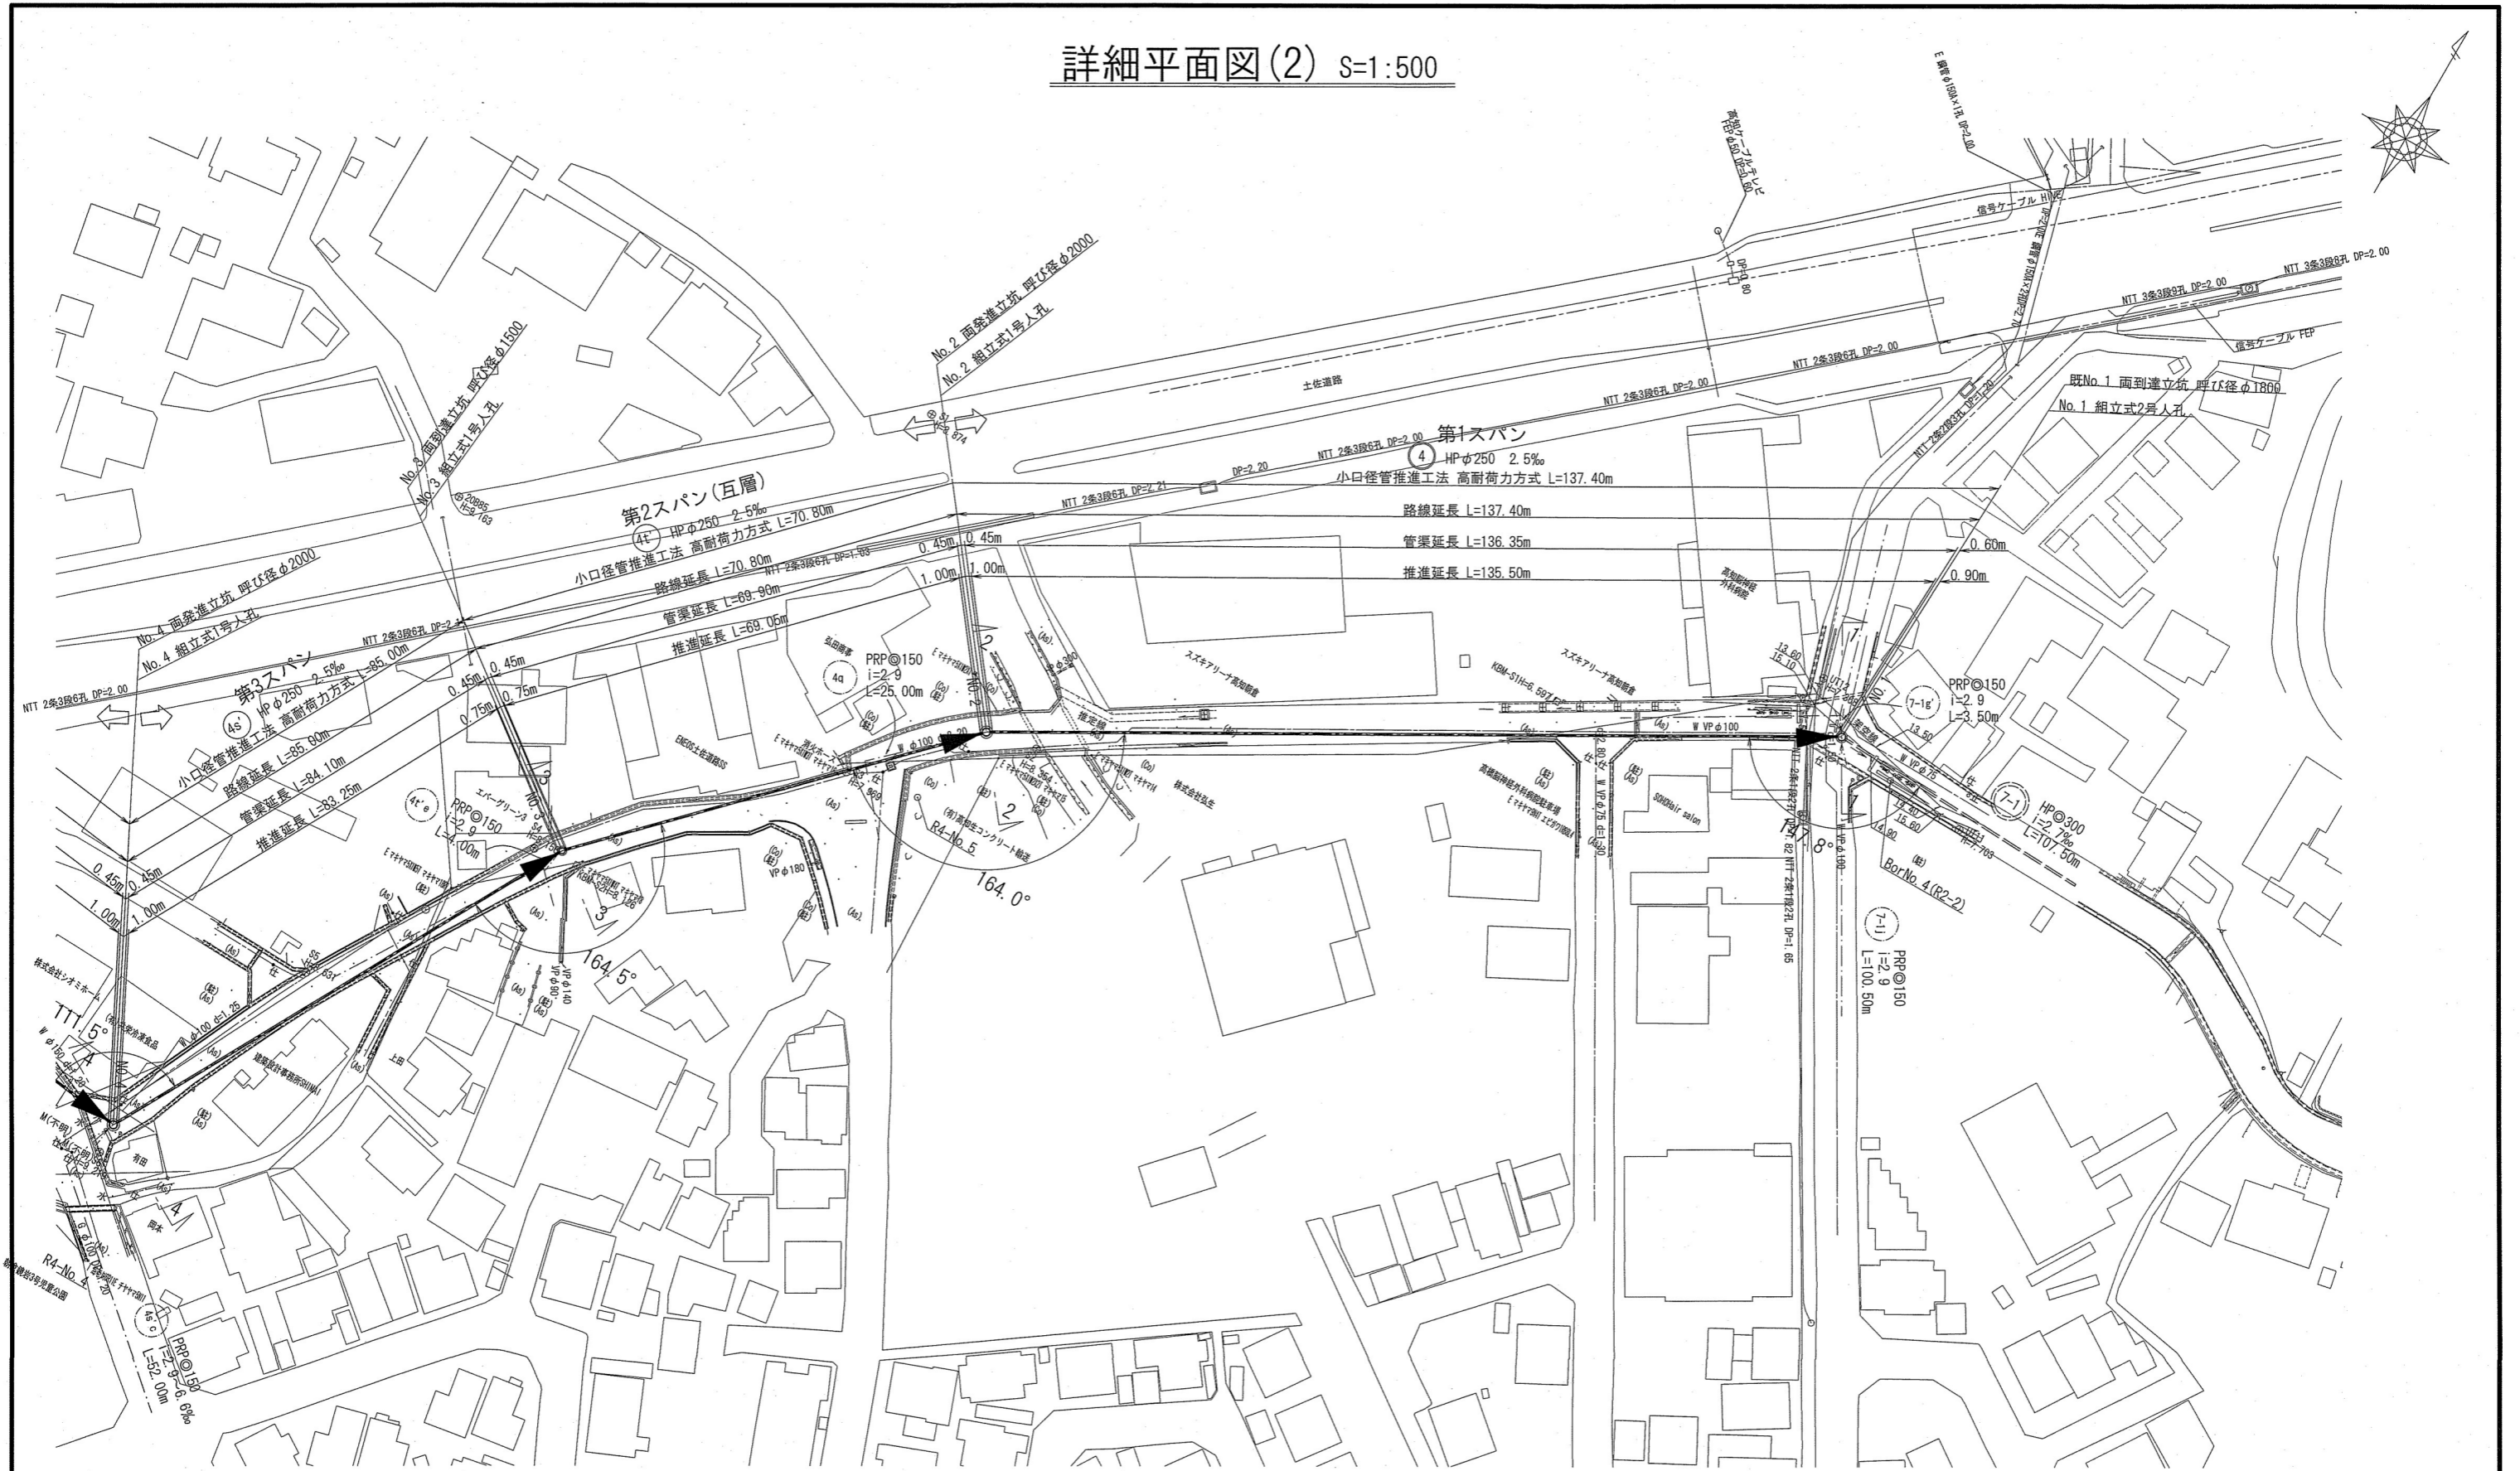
詳細平面図(2) S=1:500

第1スパン
4 HPφ250 2.5‰
小口径管推進工法 高耐荷力方式 L=137.40m
路線延長 L=137.40m
管渠延長 L=136.35m
推進延長 L=135.50m
0.60m
0.90m

第2スパン(互層)
4t' HPφ250 2.5‰
小口径管推進工法 高耐荷力方式 L=70.80m
路線延長 L=70.80m
管渠延長 L=69.90m
推進延長 L=69.05m
0.45m 0.45m
1.00m 1.00m

第3スパン
4s' HPφ250 2.5‰
小口径管推進工法 高耐荷力方式 L=85.00m
路線延長 L=85.00m
管渠延長 L=84.10m
推進延長 L=83.25m
0.45m 0.45m
0.75m 0.75m
0.45m 0.45m
1.00m 1.00m

No.2 両発進立坑 呼び径φ2000
No.2 組立式1号人孔
No.3 両到達立坑 呼び径φ1500
No.3 組立式1号人孔
No.4 両発進立坑 呼び径φ2000
No.4 組立式1号人孔
既No.1 両到達立坑 呼び径φ1800
No.1 組立式2号人孔

土佐道路
NTT 2条3段6孔 DP=2.00
NTT 3条3段9孔 DP=2.00
NTT 3条3段6孔 DP=2.00
NTT 2条3段6孔 DP=2.21
DP=2.20
信号ケーブル FEP
信号ケーブル HIVE
高知ケーブルテレビ
E 鋼管φ150A×1孔 DP=2.00

4q PRP◎150 i=2.9 L=25.00m
4t'e PRP◎150 i=2.9 L=4.00m
7-1g' PRP◎150 i=2.9 L=3.50m
7-1 HP◎300 i=2.7‰ L=107.50m
7-1j PRP◎150 i=2.9 L=100.50m
4s'c PRP◎150 i=2.9~6.6‰ L=52.00m

R4-No.5
R4-No.4
164.0°
164.5°
111.5°
148°
BorNo.4(R2-2)
W VPφ100
W VPφ75
VPφ180
VPφ140
VPφ90
スズキアリーナ高知駐車場
株式会社弘生
(有)高知生コンクリート輸送
エバーグリーン
ENEOS土佐道路SS
株式会社シオミホーム
有田
岡本
上田
弘田病院
建築設計事務所SHIMAI
高知脳神経外科病院